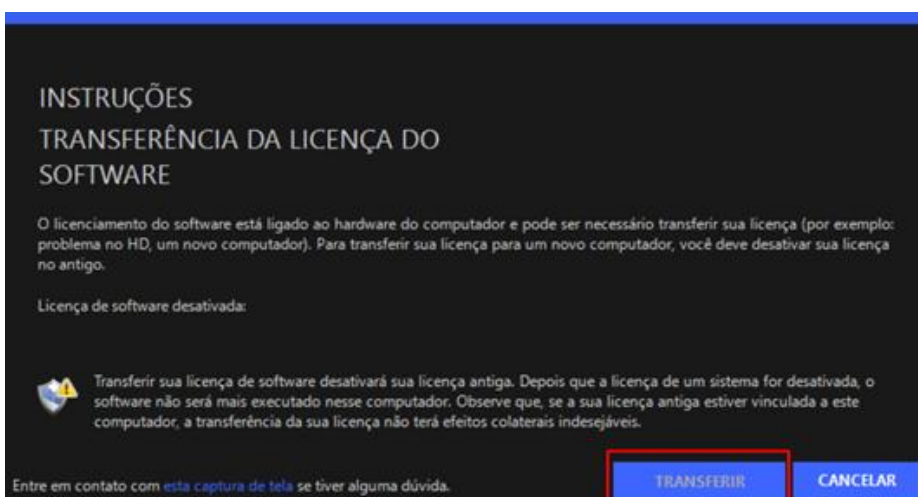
INSTRUÇÕES
TRANSFERÊNCIA DA LICENÇA DO SOFTWARE

O licenciamento do software está ligado ao hardware do computador e pode ser necessário transferir sua licença (por exemplo: problema no HD, um novo computador). Para transferir sua licença para um novo computador, você deve desativar sua licença no antigo.

Licença de software desativada:

Transferir sua licença de software desativará sua licença antiga. Depois que a licença de um sistema for desativada, o software não será mais executado nesse computador. Observe que, se a sua licença antiga estiver vinculada a este computador, a transferência da sua licença não terá efeitos colaterais indesejáveis.

Entre em contato com esta captura de tela se tiver alguma dúvida.

TRANSFERIR

CANCELAR